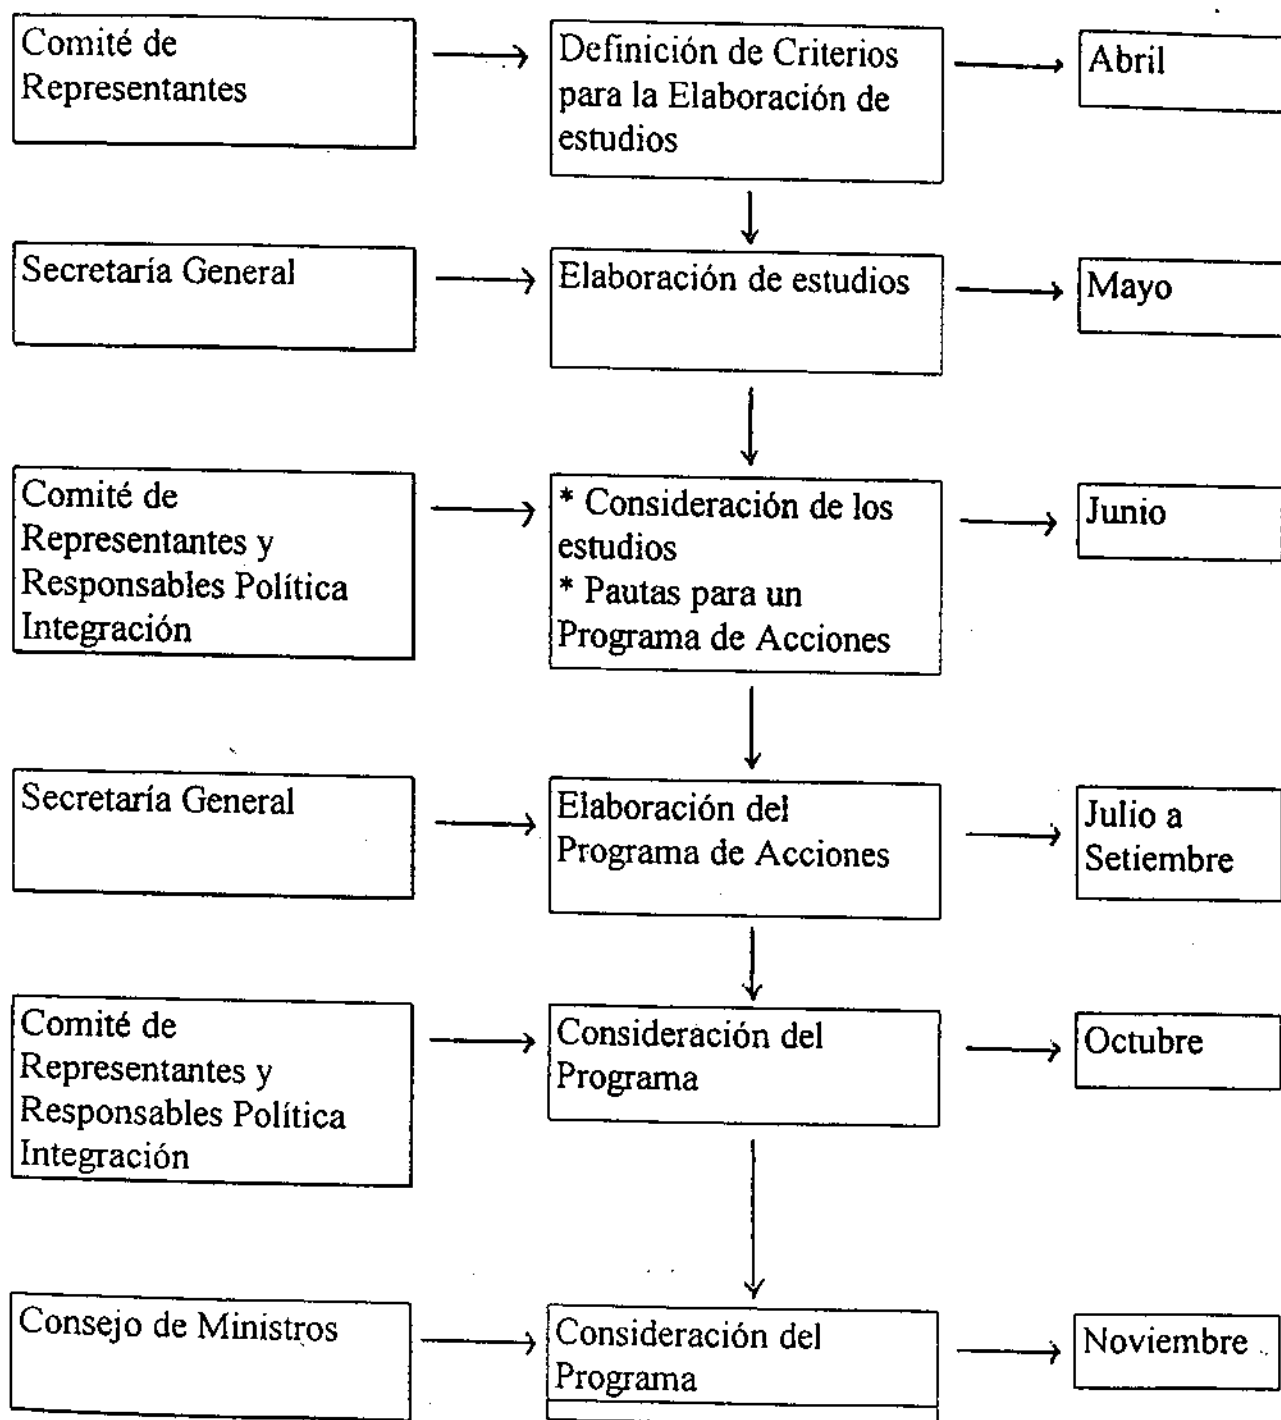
Comité de Representantes

Definición de Criterios para la Elaboración de estudios

Abril

Secretaría General

Elaboración de estudios

Mayo

Comité de Representantes y Responsables Política Integración

* Consideración de los estudios
* Pautas para un Programa de Acciones

Junio

Secretaría General

Elaboración del Programa de Acciones

Julio a Setiembre

Comité de Representantes y Responsables Política Integración

Consideración del Programa

Octubre

Consejo de Ministros

Consideración del Programa

Noviembre